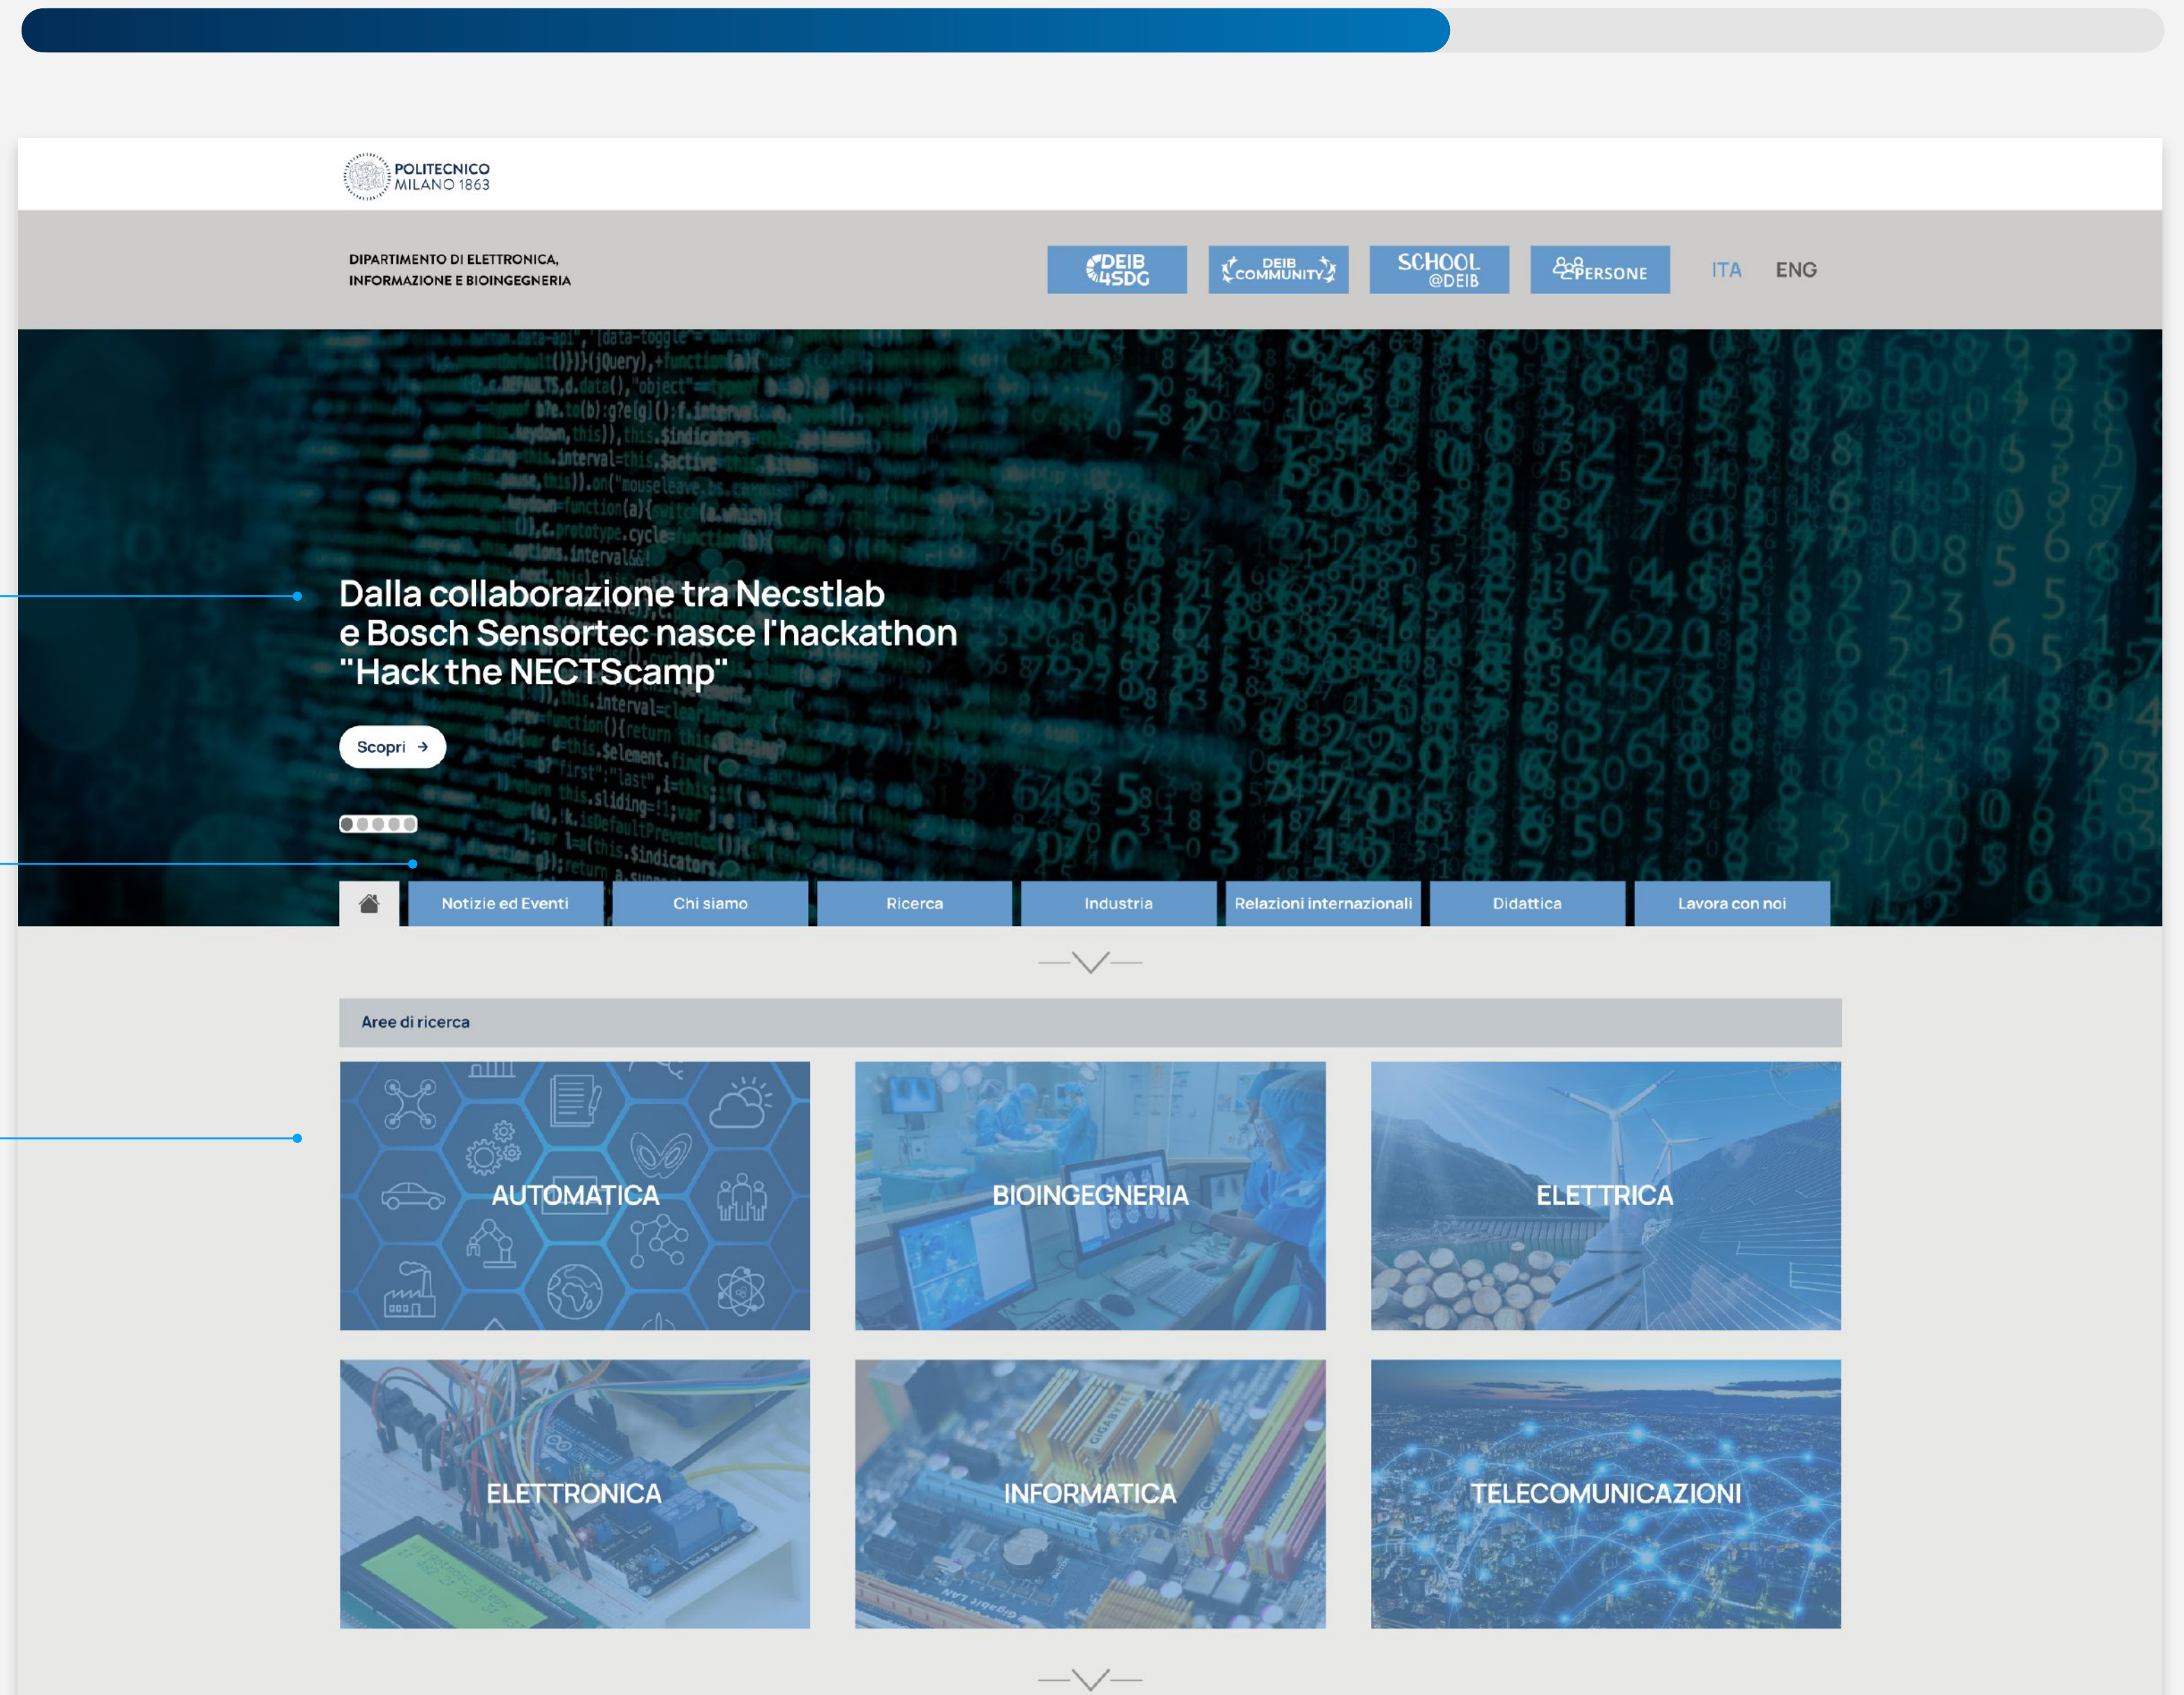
POLITECNICO MILANO 1863

DIPARTIMENTO DI ELETTRONICA, INFORMAZIONE E BIOINGEGNERIA

DEIB 4SDG

DEIB COMMUNITY

SCHOOL @DEIB

PERSONE

ITA ENG

Dalla collaborazione tra Necstlab e Bosch Sensortec nasce l'hackathon "Hack the NECTScamp"

Scopri

Notizie ed Eventi | Chi siamo | Ricerca | Industria | Relazioni internazionali | Didattica | Lavora con noi

Aree di ricerca

AUTOMATICA

BIOINGEGNERIA

ELETTRICA

ELETTRONICA

INFORMATICA

TELECOMUNICAZIONI